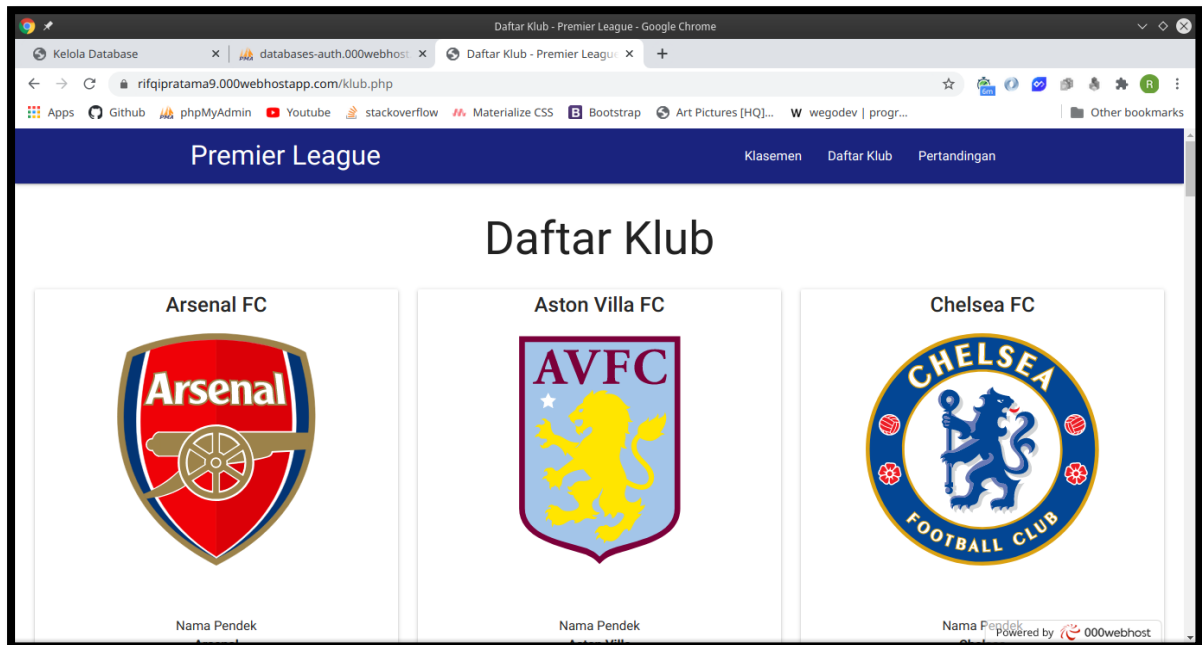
Daftar Klub - Premier League - Google Chrome

Kelola Database ×
databases-auth.000webhost ×
Daftar Klub - Premier League ×
+

rifqipratama9.000webhostapp.com/klub.php

6m

R

Apps Github phpMyAdmin Youtube stackoverflow Materialize CSS Bootstrap Art Pictures [HQ]... wegodev | progr... Other bookmarks

Premier League

Klasemen Daftar Klub Pertandingan

Daftar Klub

Arsenal FC

Arsenal

Nama Pendek

Aston Villa FC

AVFC

Nama Pendek

Chelsea FC

CHELSEA FOOTBALL CLUB

Nama Pendek

Powered by 000webhost